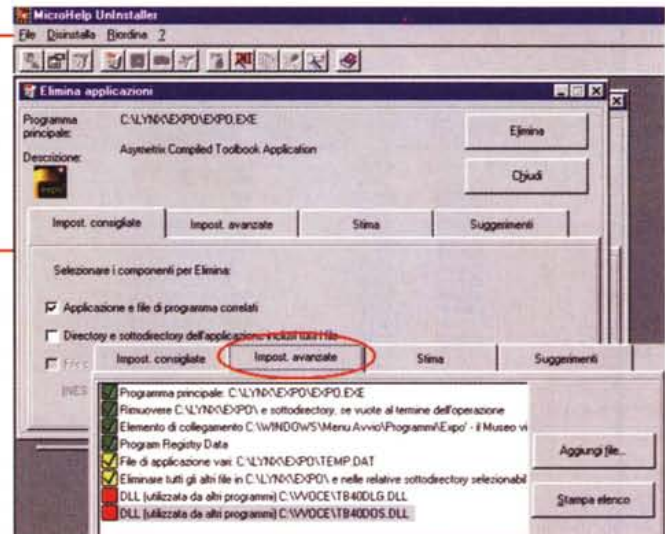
MicroHelp UnInstaller
File Disinstalla Riordina ?

Elimina applicazioni

Programma principale: C:\LYNX\EXPO\EXPO.EXE
Descrizione: Asymetrix Compiled Toolbook Application

Elimina
Chiudi

Impost. consigliate | Impost. avanzate | Stima | Suggerimenti

Selezionare i componenti per Elimina:

Applicazione e file di programma correlati
Directory e sottodirectory dell'applicazione, inclusi tutti i file
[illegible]
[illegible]

Impost. consigliate | Impost. avanzate | Stima | Suggerimenti

Programma principale: C:\LYNX\EXPO\EXPO.EXE
Rimuovere C:\LYNX\EXPO\ e sottodirectory, se vuote al termine dell'operazione
Elemento di collegamento C:\WINDOWS\Menu Avvio\Programmi\Expo' - il Museo vi
Program Registry Data
File di applicazione vari: C:\LYNX\EXPO\TEMP.DAT
Eliminare tutti gli altri file in C:\LYNX\EXPO\ e nelle relative sottodirectory selezionabil
DLL (utilizzata da altri programmi) C:\VVOCE\TB40DLG.DLL
DLL (utilizzata da altri programmi) C:\VVOCE\TB40DOS.DLL

Aggiungi file...
Stampa elenco